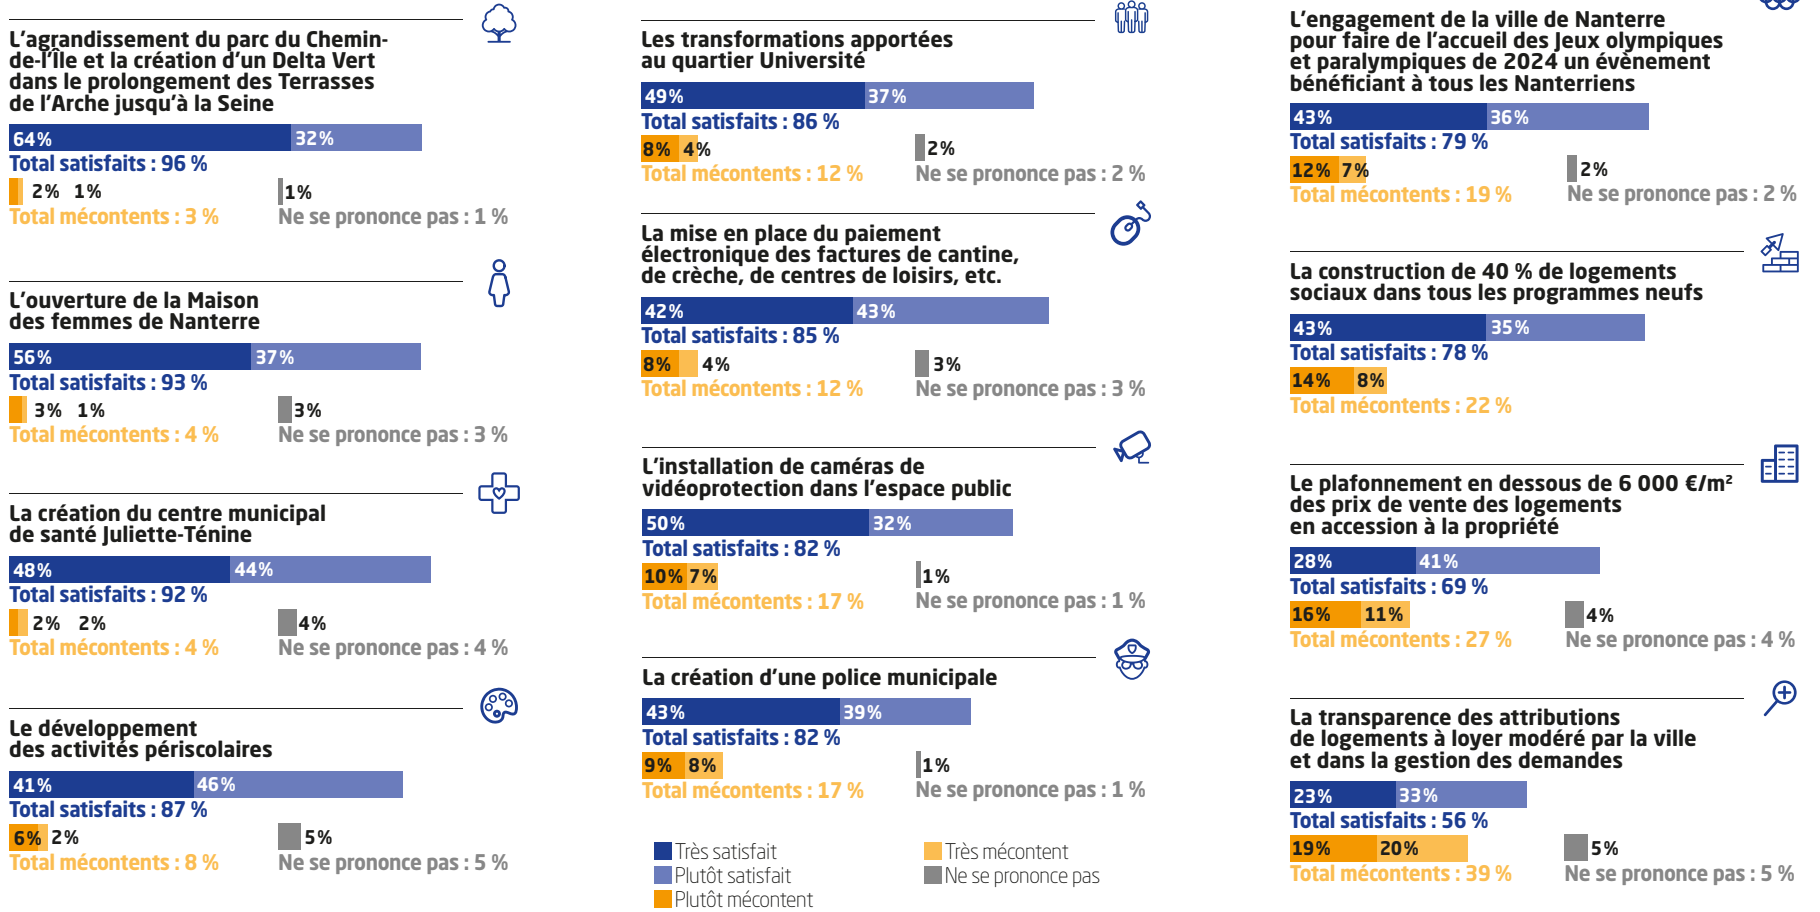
L'agrandissement du parc du Chemin-de-l'Île et la création d'un Delta Vert dans le prolongement des Terrasses de l'Arche jusqu'à la Seine

64% 32%
Total satisfaits : 96 %
2% 1%
Total mécontents : 3 %
1%
Ne se prononce pas : 1 %

L'ouverture de la Maison des femmes de Nanterre

56% 37%
Total satisfaits : 93 %
3% 1%
Total mécontents : 4 %
3%
Ne se prononce pas : 3 %

La création du centre municipal de santé Juliette-Ténine

48% 44%
Total satisfaits : 92 %
2% 2%
Total mécontents : 4 %
4%
Ne se prononce pas : 4 %

Le développement des activités périscolaires

41% 46%
Total satisfaits : 87 %
6% 2%
Total mécontents : 8 %
5%
Ne se prononce pas : 5 %

Les transformations apportées au quartier Université

49% 37%
Total satisfaits : 86 %
8% 4%
Total mécontents : 12 %
2%
Ne se prononce pas : 2 %

La mise en place du paiement électronique des factures de cantine, de crèche, de centres de loisirs, etc.

42% 43%
Total satisfaits : 85 %
8% 4%
Total mécontents : 12 %
3%
Ne se prononce pas : 3 %

L'installation de caméras de vidéoprotection dans l'espace public

50% 32%
Total satisfaits : 82 %
10% 7%
Total mécontents : 17 %
1%
Ne se prononce pas : 1 %

La création d'une police municipale

43% 39%
Total satisfaits : 82 %
9% 8%
Total mécontents : 17 %
1%
Ne se prononce pas : 1 %

Très satisfait
Plutôt satisfait
Plutôt mécontent
Très mécontent
Ne se prononce pas

L'engagement de la ville de Nanterre pour faire de l'accueil des Jeux olympiques et paralympiques de 2024 un évènement bénéficiant à tous les Nanterriens

43% 36%
Total satisfaits : 79 %
12% 7%
Total mécontents : 19 %
2%
Ne se prononce pas : 2 %

La construction de 40 % de logements sociaux dans tous les programmes neufs

43% 35%
Total satisfaits : 78 %
14% 8%
Total mécontents : 22 %

Le plafonnement en dessous de 6 000 €/m² des prix de vente des logements en accession à la propriété

28% 41%
Total satisfaits : 69 %
16% 11%
Total mécontents : 27 %
4%
Ne se prononce pas : 4 %

La transparence des attributions de logements à loyer modéré par la ville et dans la gestion des demandes

23% 33%
Total satisfaits : 56 %
19% 20%
Total mécontents : 39 %
5%
Ne se prononce pas : 5 %